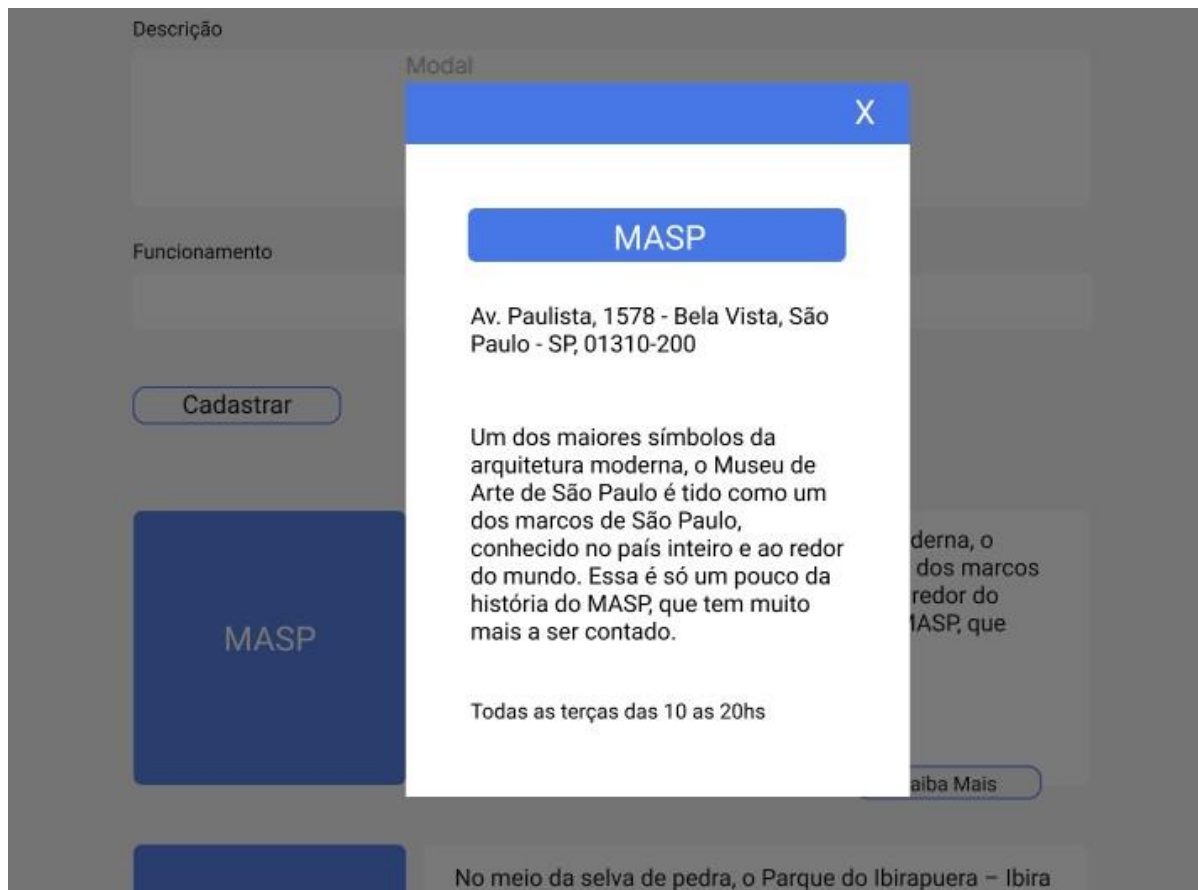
Descrição

Modal

X

MASP

Av. Paulista, 1578 - Bela Vista, São Paulo - SP, 01310-200

Um dos maiores símbolos da arquitetura moderna, o Museu de Arte de São Paulo é tido como um dos marcos de São Paulo, conhecido no país inteiro e ao redor do mundo. Essa é só um pouco da história do MASP, que tem muito mais a ser contado.

Todas as terças das 10 as 20hs

Funcionamento

Cadastrar

MASP

derna, o
dos marcos
redor do
ASP, que

aiba Mais

No meio da selva de pedra, o Parque do Ibirapuera – Ibira